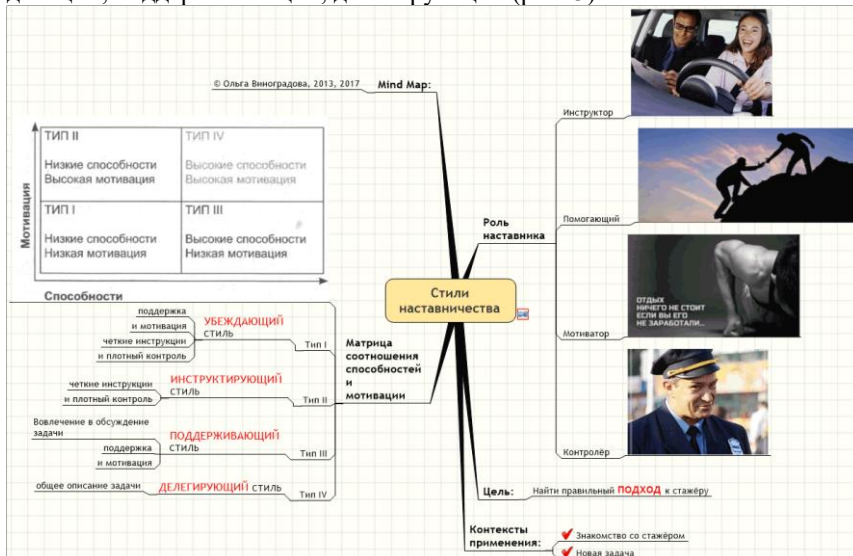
© Ольга Виноградова, 2013, 2017 Mind Map:

| ТИП II Низкие способности Высокая мотивация | ТИП IV Высокие способности Высокая мотивация |
|---|---|
| ТИП I Низкие способности Низкая мотивация | ТИП III Высокие способности Низкая мотивация |

Мотивация

Способности

Стили наставничества

Роль наставника

Инструктор

Помогающий

Мотиватор

ОТДЫХ НИЧЕГО НЕ СТОИТ ЕСЛИ ВЫ ЕГО НЕ ЗАРАБОТАЛИ...

Контролёр

Матрица соотношения способностей и мотивации

Тип I
поддержка
и мотивация
четкие инструкции
и плотный контроль
УБЕЖДАЮЩИЙ стиль

Тип II
четкие инструкции
и плотный контроль
ИНСТРУКТИРУЮЩИЙ стиль

Тип III
Вовлечение в обсуждение задачи
поддержка
и мотивация
ПОДДЕРЖИВАЮЩИЙ стиль

Тип IV
общее описание задачи
ДЕЛЕГИРУЮЩИЙ стиль

Цель: Найти правильный ПОДХОД к стажёру

Контексты применения:
Знакомство со стажёром
Новая задача